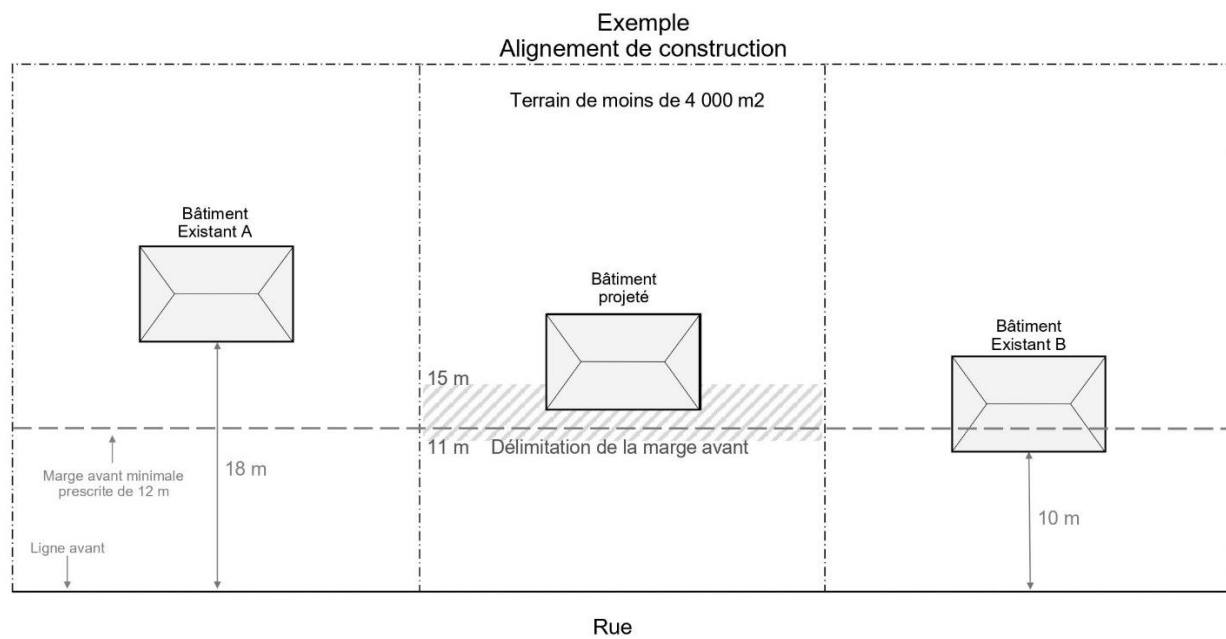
Exemple
Alignement de construction

Terrain de moins de 4 000 m2

Bâtiment
Existant A

Bâtiment
projeté

Bâtiment
Existant B

15 m

11 m Délimitation de la marge avant

Marge avant minimale
prescrite de 12 m

18 m

10 m

Ligne avant

Rue